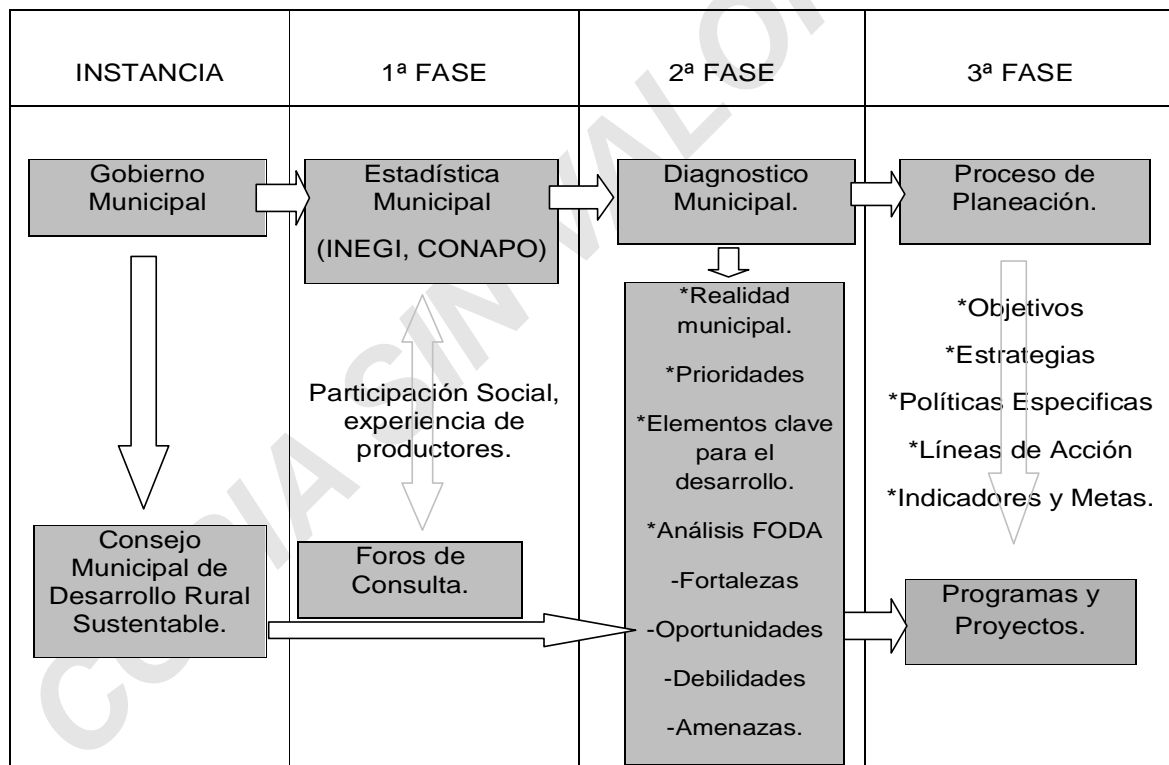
| INSTANCIA | 1ª FASE | 2ª FASE | 3ª FASE |
|---|---|---|---|

Gobierno Municipal

Estadística Municipal

(INEGI, CONAPO)

Diagnostico Municipal.

Proceso de Planeación.

Participación Social, experiencia de productores.

*Realidad municipal.

*Prioridades

*Elementos clave para el desarrollo.

*Análisis FODA

-Fortalezas

-Oportunidades

-Debilidades

-Amenazas.

*Objetivos

*Estrategias

*Políticas Especificas

*Líneas de Acción

*Indicadores y Metas.

Consejo Municipal de Desarrollo Rural Sustentable.

Foros de Consulta.

Programas y Proyectos.

COPIA SIN VALOR